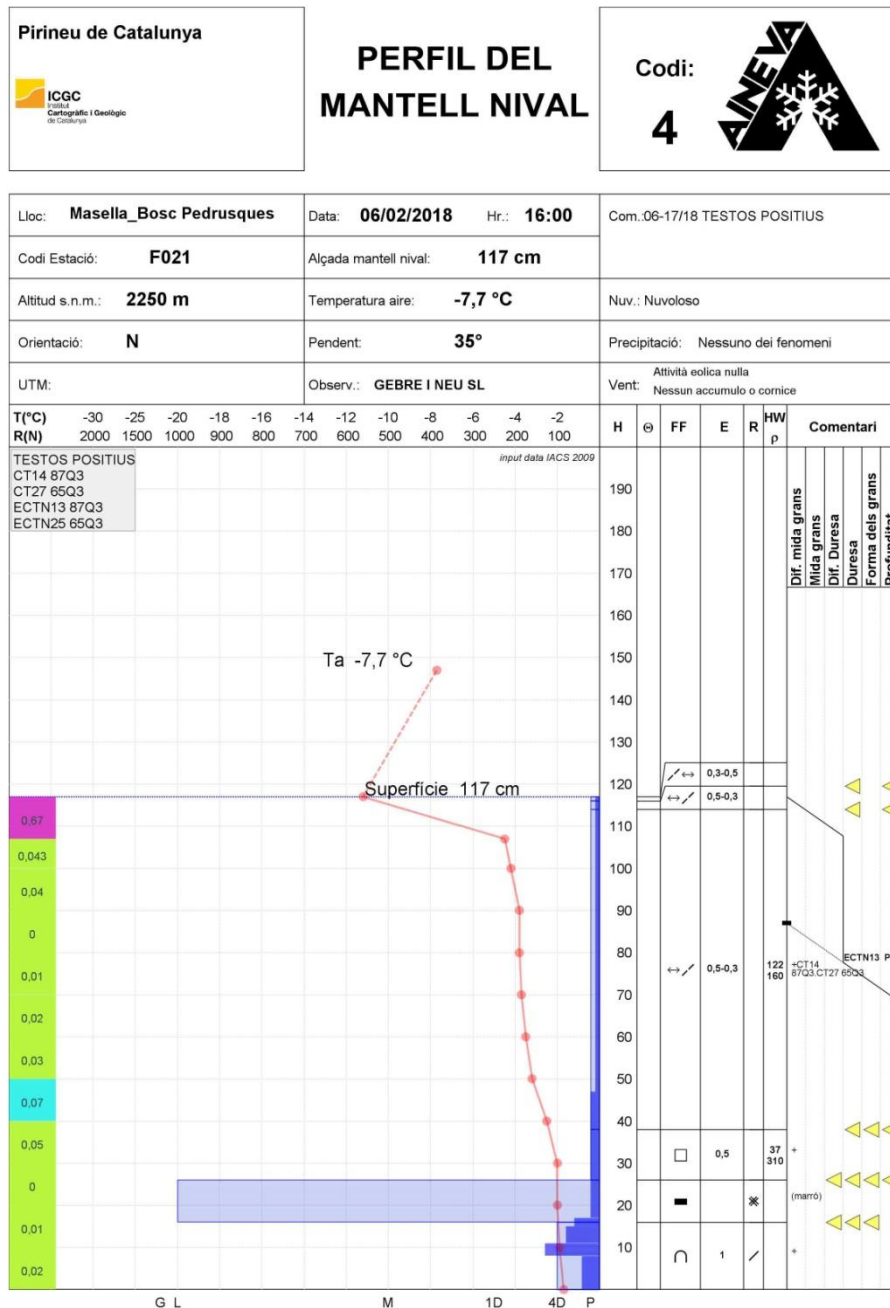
Pirineu de Catalunya

ICGC Institut Cartogràfic i Geològic de Catalunya

PERFIL DEL MANTELL NIVAL

Codi:
4

AINEVA

| Lloc: Masella_Bosc Pedrusques | Data: 06/02/2018 Hr.: 16:00 | Com.:06-17/18 TESTOS POSITIUS |
|---|---|---|
| Codi Estació: F021 | Alçada mantell nival: 117 cm | |
| Altitud s.n.m.: 2250 m | Temperatura aire: -7,7 °C | Nuv.: Nuvoloso |
| Orientació: N | Pendent: 35° | Precipitació: Nessuno dei fenomeni |
| UTM: | Observ.: GEBRE I NEU SL | Vent: Attività eolica nulla Nessun accumulo o cornice |

T(°C) -30 -25 -20 -18 -16 -14 -12 -10 -8 -6 -4 -2
R(N) 2000 1500 1000 900 800 700 600 500 400 300 200 100

H Θ FF E R HW ρ Comentari

TESTOS POSITIUS
CT14 87Q3
CT27 65Q3
ECTN13 87Q3
ECTN25 65Q3

input data IACS 2009

190 180 170 160 150 140 130 120 110 100 90 80 70 60 50 40 30 20 10

Dif. mida grans
Mida grans
Dif. Duresa
Duresa
Forma dels grans
Profunditat

Ta -7,7 °C

Superfície 117 cm

0,3-0,5
0,5-0,3
0,5-0,3
122 160
+CT14 87Q3.CT27 65Q3
ECTN13 P
0,5
37 310
+
(marró)
1
+

0,67
0,043
0,04
0
0,01
0,02
0,03
0,07
0,05
0
0,01
0,02

G L M 1D 4D P